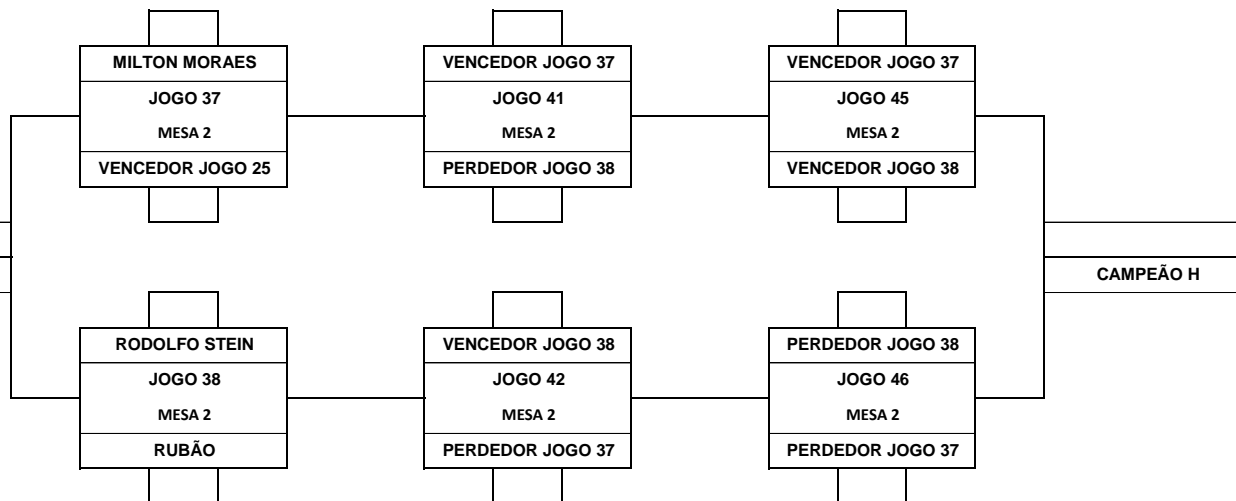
MILTON MORAES
JOGO 37
MESA 2
VENCEDOR JOGO 25

VENCEDOR JOGO 37
JOGO 41
MESA 2
PERDEDOR JOGO 38

VENCEDOR JOGO 37
JOGO 45
MESA 2
VENCEDOR JOGO 38

CAMPEÃO H

RODOLFO STEIN
JOGO 38
MESA 2
RUBÃO

VENCEDOR JOGO 38
JOGO 42
MESA 2
PERDEDOR JOGO 37

PERDEDOR JOGO 38
JOGO 46
MESA 2
PERDEDOR JOGO 37